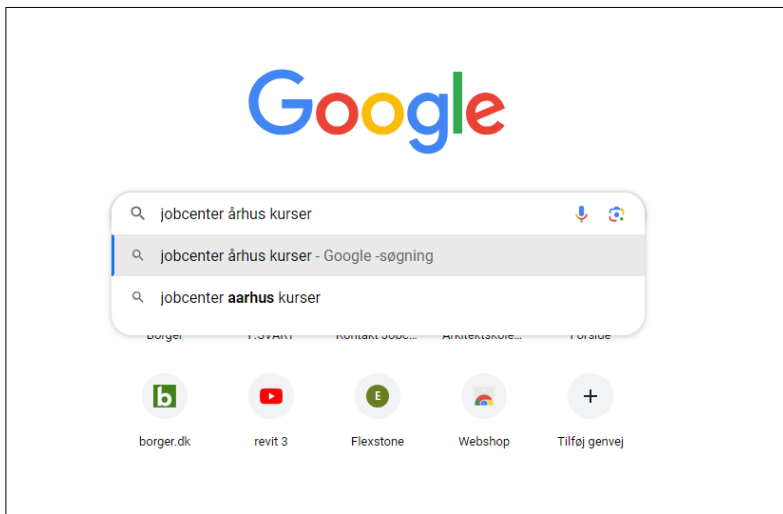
Google

jobcenter århus kurser

jobcenter århus kurser - Google -søgning

jobcenter **aarhus** kurser

Borger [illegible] Kontakt Jobc... Arkitektskole... Forside

b
borger.dk

revit 3

E
Flexstone

Webshop

+
Tilføj genvej